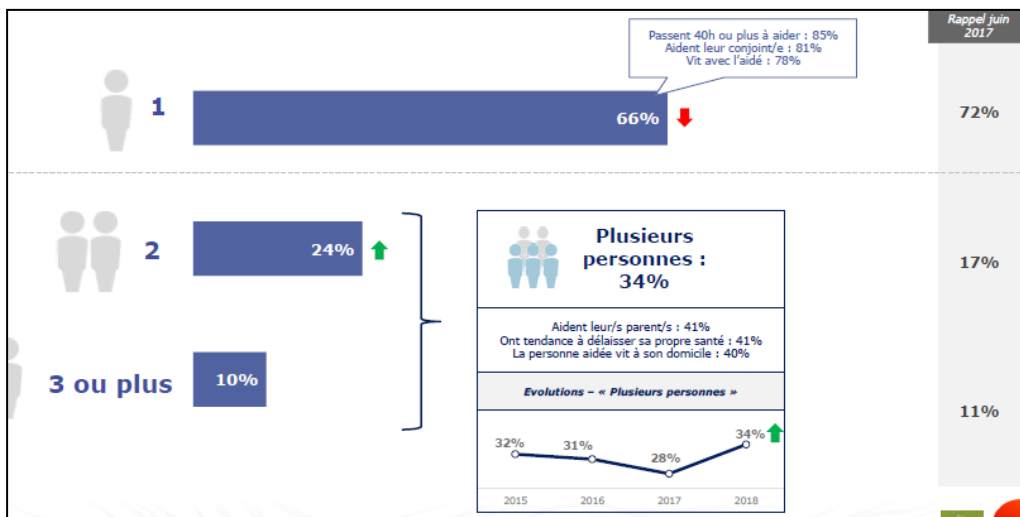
Rappel juin 2017

Passent 40h ou plus à aider : 85%
Aident leur conjoint/e : 81%
Vit avec l'aidé : 78%

1

66%

72%

2

24%

17%

Plusieurs personnes : 34%

Aident leur/s parent/s : 41%
Ont tendance à délaisser sa propre santé : 41%
La personne aidée vit à son domicile : 40%

Evolutions – « Plusieurs personnes »

32%
31%
28%
34%

2015
2016
2017
2018

3 ou plus

10%

11%